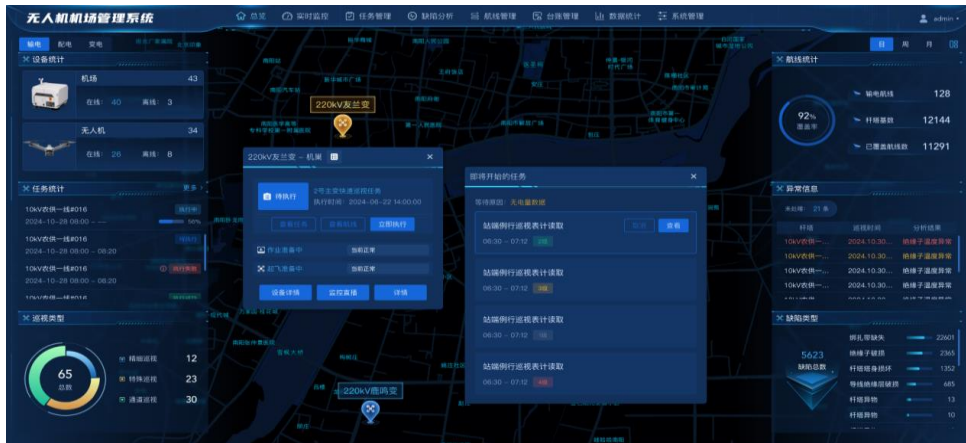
无人机机场管理系统

总览 实时监控 任务管理 缺陷分析 航线管理 台账管理 数据统计 系统管理

admin

输电 配电 变电

日 周 月

设备统计

机场 43
在线: 40 离线: 3

无人机 34
在线: 26 离线: 8

任务统计 更多

10kV农供一线#016
2024-10-28 08:00 - 08:20

10kV农供一线#016
2024-10-28 08:00 - 08:20

10kV农供一线#016
2024-10-28 08:00 - 08:20

巡视类型

65
总数

精细巡视 12
特殊巡视 23
通道巡视 30

220kV友兰变

220kV友兰变 - 机巢

待执行

2号主变快速巡视任务
执行时间: 2024-08-22 14:00:00

查看任务 查看航线 立即执行

作业准备中 当前正常
起飞准备中 当前正常

设备详情 监控直播 详情

220kV鹿鸣变

即将开始的任务

等待原因: 无电量数据

站端例行巡视表计读取
06:30 - 07:12

取消 查看

站端例行巡视表计读取
06:30 - 07:12

站端例行巡视表计读取
06:30 - 07:12

站端例行巡视表计读取
06:30 - 07:12

航线统计

92%
覆盖率

输电航线 128
杆塔基数 12144
已覆盖航线数 11291

异常信息

未处理: 21 条

杆塔 巡视时间 分析结果
10kV农供一... 2024.10.30... 绝缘子温度异常
10kV农供一... 2024.10.30... 绝缘子温度异常
10kV农供一... 2024.10.30... 绝缘子温度异常
10kV农供一... 2024.10.30... 绝缘子温度异常

缺陷类型

5623
缺陷总数

销孔等缺失 22601
绝缘子破损 2365
杆塔塔身损坏 1352
导线绝缘层破损 685
杆塔异物 13
杆塔异物 10